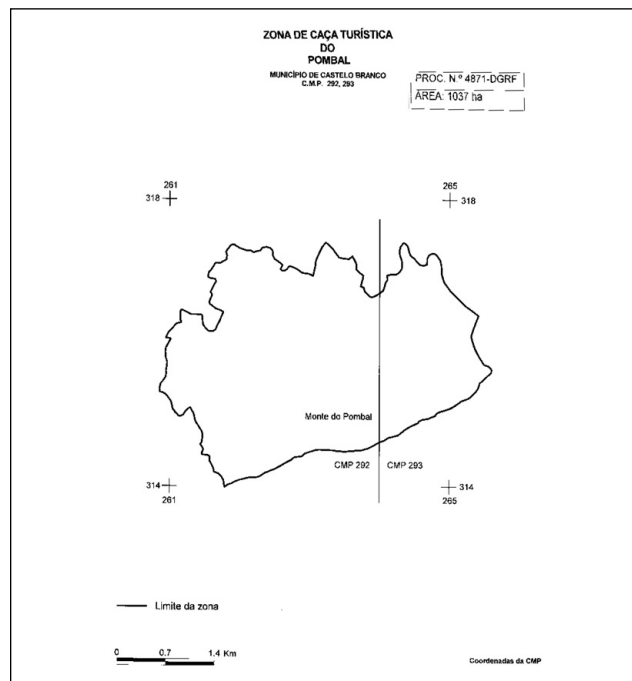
ZONA DE CAÇA TURÍSTICA
DO
POMBAL

MUNICÍPIO DE CASTELO BRANCO
C.M.P. 292, 293

PROC. N.º 4871-DGRF
ÁREA: 1037 ha

261
318

265
318

Monte do Pombal

CMP 292

CMP 293

314
261

314
265

Limite da zona

0 0.7 1.4 Km

Coordenadas da CMP